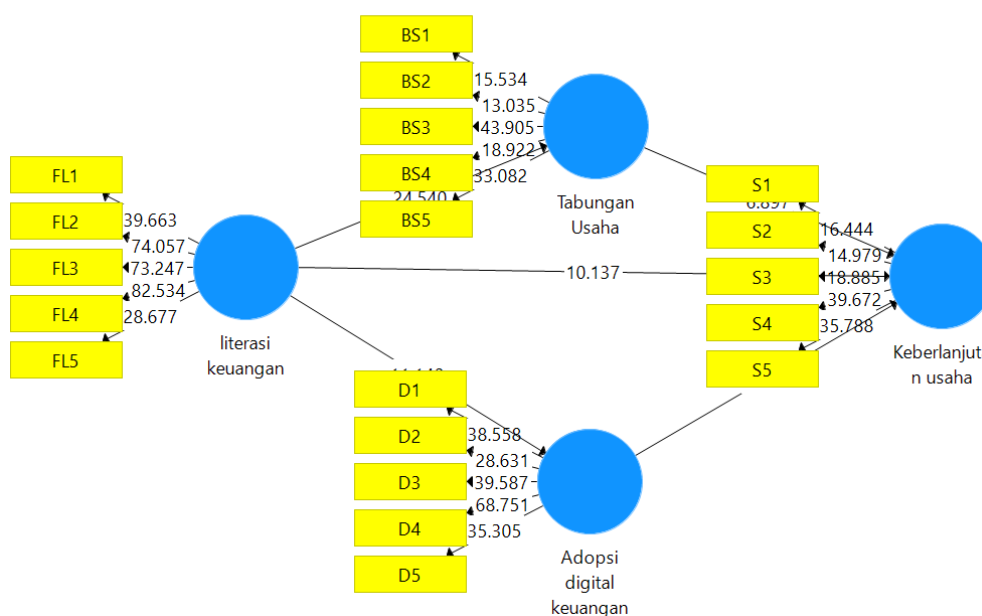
BS1
BS2
BS3
BS4
BS5
15.534
13.035
43.905
18.922
33.082
24.540
Tabungan Usaha
FL1
FL2
FL3
FL4
FL5
39.663
74.057
73.247
82.534
28.677
literasi keuangan
10.137
11.149
S1
S2
S3
S4
S5
6.897
16.444
14.979
18.885
39.672
35.788
Keberlanjutan usaha
D1
D2
D3
D4
D5
38.558
28.631
39.587
68.751
35.305
Adopsi digital keuangan